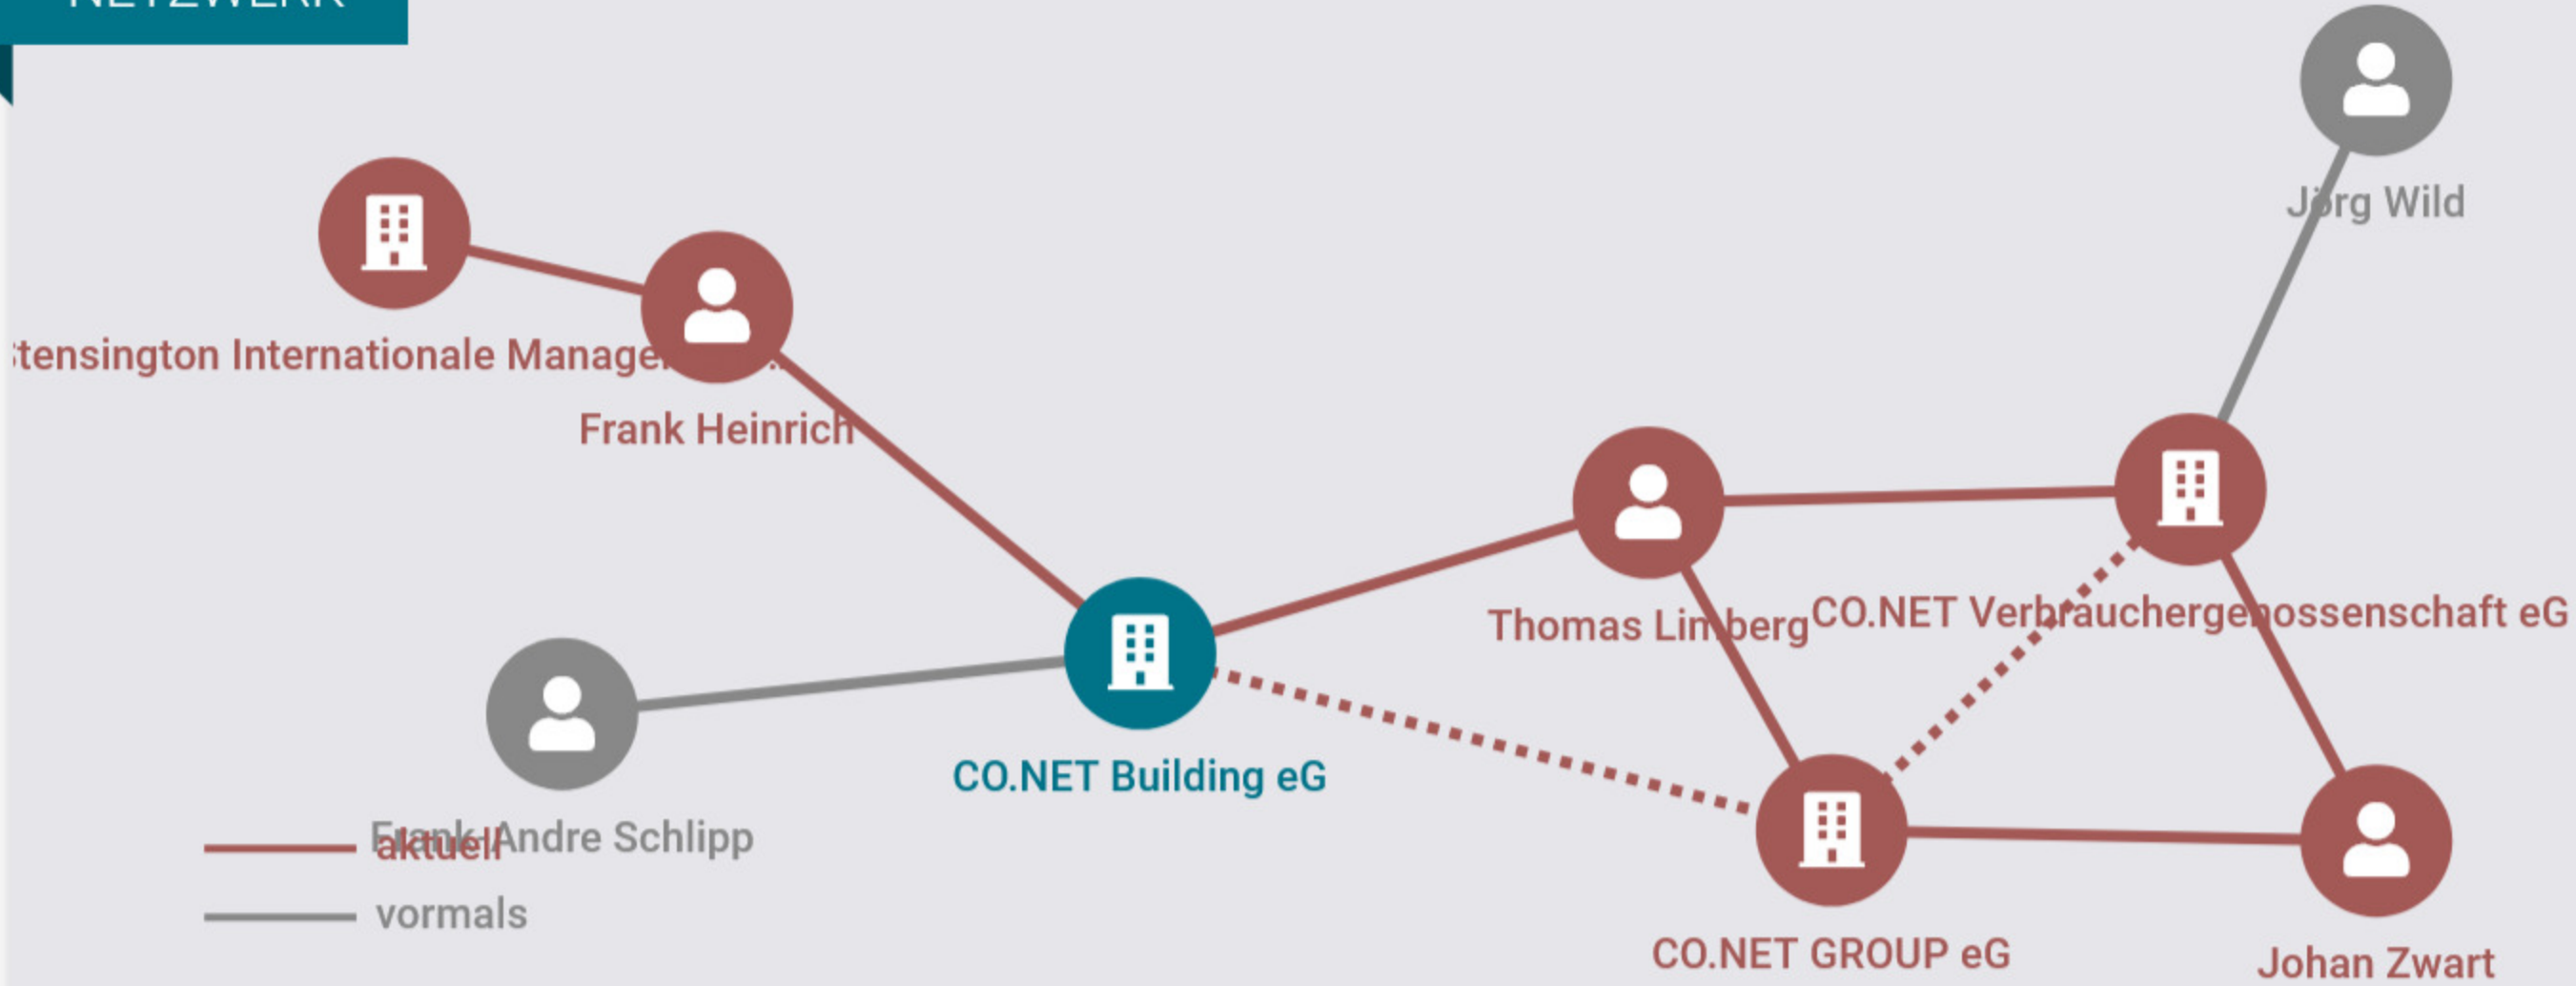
NETZWERK

Jörg Wild

Kensington Internationale Manage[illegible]

Frank Heinrich

Thomas Limberg

CO.NET Verbrauchergenossenschaft eG

CO.NET Building eG

Frank Andre Schlipp

aktuell

vormals

CO.NET GROUP eG

Johan Zwart